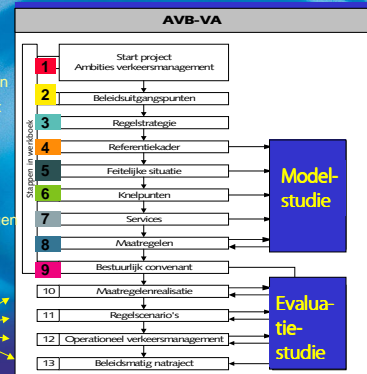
AVB-VA

Stappen in werkboek

1 Start project Ambities verkeersmanagement

2 Beleidsuitgangspunten

3 Regelstrategie

4 Referentiekader

5 Feitelijke situatie

6 Knelpunten

7 Services

8 Maatregelen

9 Bestuurlijk convenant

10 Maatregelrealisatie

11 Regelscenario's

12 Operationeel verkeersmanagement

13 Beleidsmatig natraject

Model-studie

Evalua-tie-studie

n

en